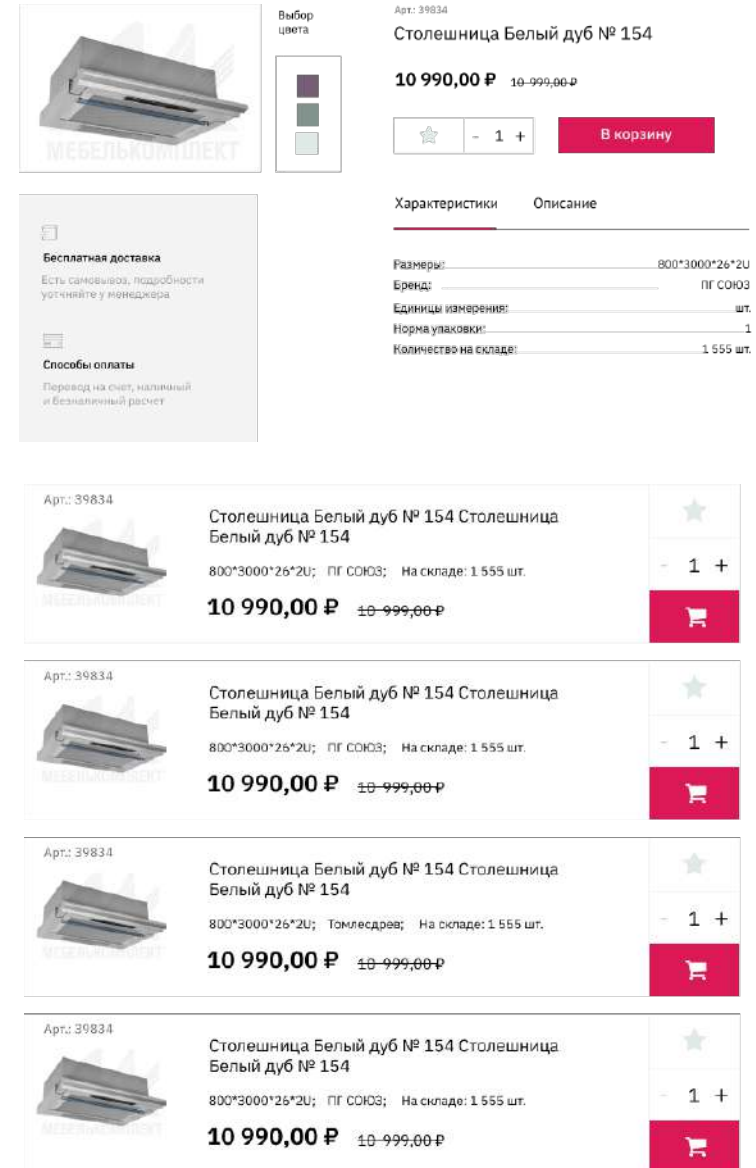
МЕБЕЛЬКОМПЛЕКТ

Выбор цвета

Арт.: 39834

Столешница Белый дуб № 154

10 990,00 ₽ ~~10 999,00 ₽~~

- 1 +

В корзину

Характеристики Описание

| | |
|---|---|
| Размеры: | 800*3000*26*2U |
| Бренд: | ПГ СОЮЗ |
| Единицы измерения: | шт. |
| Норма упаковки: | 1 |
| Количество на складе: | 1 555 шт. |

Бесплатная доставка

Есть самовывоз, подробности уточняйте у менеджера

Способы оплаты

Перевод на счет, наличный и безналичный расчет

Арт.: 39834

Столешница Белый дуб № 154 Столешница Белый дуб № 154

800*3000*26*2U; ПГ СОЮЗ; На складе: 1 555 шт.

10 990,00 ₽ ~~10 999,00 ₽~~

- 1 +

Арт.: 39834

Столешница Белый дуб № 154 Столешница Белый дуб № 154

800*3000*26*2U; ПГ СОЮЗ; На складе: 1 555 шт.

10 990,00 ₽ ~~10 999,00 ₽~~

- 1 +

Арт.: 39834

Столешница Белый дуб № 154 Столешница Белый дуб № 154

800*3000*26*2U; Томлесдрев; На складе: 1 555 шт.

10 990,00 ₽ ~~10 999,00 ₽~~

- 1 +

Арт.: 39834

Столешница Белый дуб № 154 Столешница Белый дуб № 154

800*3000*26*2U; ПГ СОЮЗ; На складе: 1 555 шт.

10 990,00 ₽ ~~10 999,00 ₽~~

- 1 +